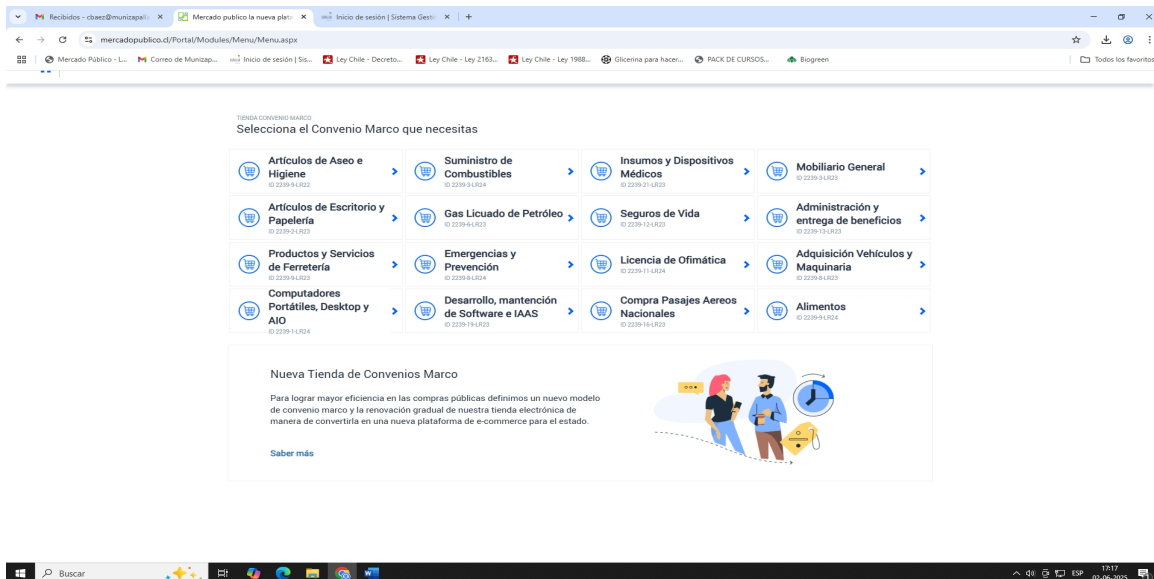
Recibidos - cbaez@munizapall × Mercado publico la nueva plata × Inicio de sesión | Sistema Gesti × +

mercadopublico.cl/Portal/Modules/Menu/Menu.aspx

Mercado Público - L... Correo de Munizap... Inicio de sesión | Sis... Ley Chile - Decreto... Ley Chile - Ley 2163... Ley Chile - Ley 1988... Glicerina para hacer... PACK DE CURSOS... Biogreen Todos los favoritos

TIENDA CONVENIO MARCO
Selecciona el Convenio Marco que necesitas

Artículos de Aseo e Higiene
ID 2239-9-LR22

Suministro de Combustibles
ID 2239-3-LR24

Insumos y Dispositivos Médicos
ID 2239-21-LR23

Mobiliario General
ID 2239-3-LR23

Artículos de Escritorio y Papelería
ID 2239-2-LR23

Gas Licuado de Petróleo
ID 2239-6-LR23

Seguros de Vida
ID 2239-12-LR23

Administración y entrega de beneficios
ID 2239-13-LR23

Productos y Servicios de Ferretería
ID 2239-9-LR23

Emergencias y Prevención
ID 2239-8-LR24

Licencia de Ofimática
ID 2239-11-LR24

Adquisición Vehículos y Maquinaria
ID 2239-8-LR23

Computadores Portátiles, Desktop y AIO
ID 2239-1-LR24

Desarrollo, mantención de Software e IAAS
ID 2239-19-LR23

Compra Pasajes Aereos Nacionales
ID 2239-16-LR23

Alimentos
ID 2239-9-LR24

Nueva Tienda de Convenios Marco

Para lograr mayor eficiencia en las compras públicas definimos un nuevo modelo de convenio marco y la renovación gradual de nuestra tienda electrónica de manera de convertirla en una nueva plataforma de e-commerce para el estado.

Saber más

Buscar

ESP 17:17 02-06-2025